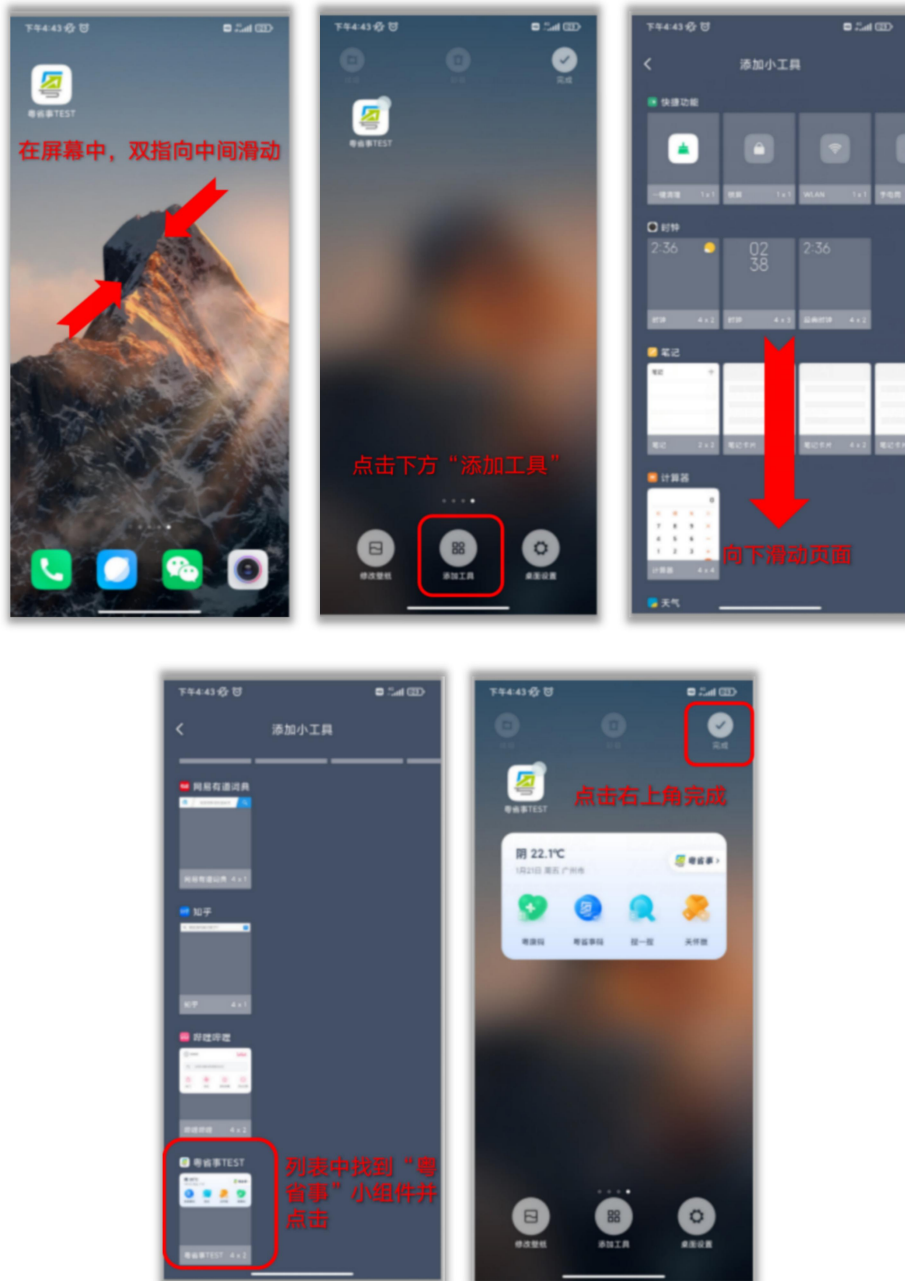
下午4:43

粤省事TEST

在屏幕中，双指向中间滑动

下午4:43

完成

粤省事TEST

点击下方“添加工具”

修改壁纸

添加工具

桌面设置

下午4:43

添加小工具

快捷功能

一键清理 1×1

锁屏 1×1

WLAN 1×1

手电筒

时钟

2:36

02 38

2:36

时钟 4×2

时钟 4×4

双向时钟 4×2

笔记

笔记 2×2

笔记卡片

笔记卡片

笔记卡片

计算器

计算器 4×4

向下滑动页面

天气

下午4:43

添加小工具

网易有道词典

网易有道词典 4×1

知乎

知乎 4×1

哔哩哔哩

哔哩哔哩 4×2

粤省事TEST

粤省事TEST 4×2

列表中找到“粤省事”小组件并点击

下午4:43

完成

粤省事TEST

点击右上角完成

阴 22.1℃

粤省事

粤康码

粤省事码

扫一扫

关怀版

修改壁纸

添加工具

桌面设置